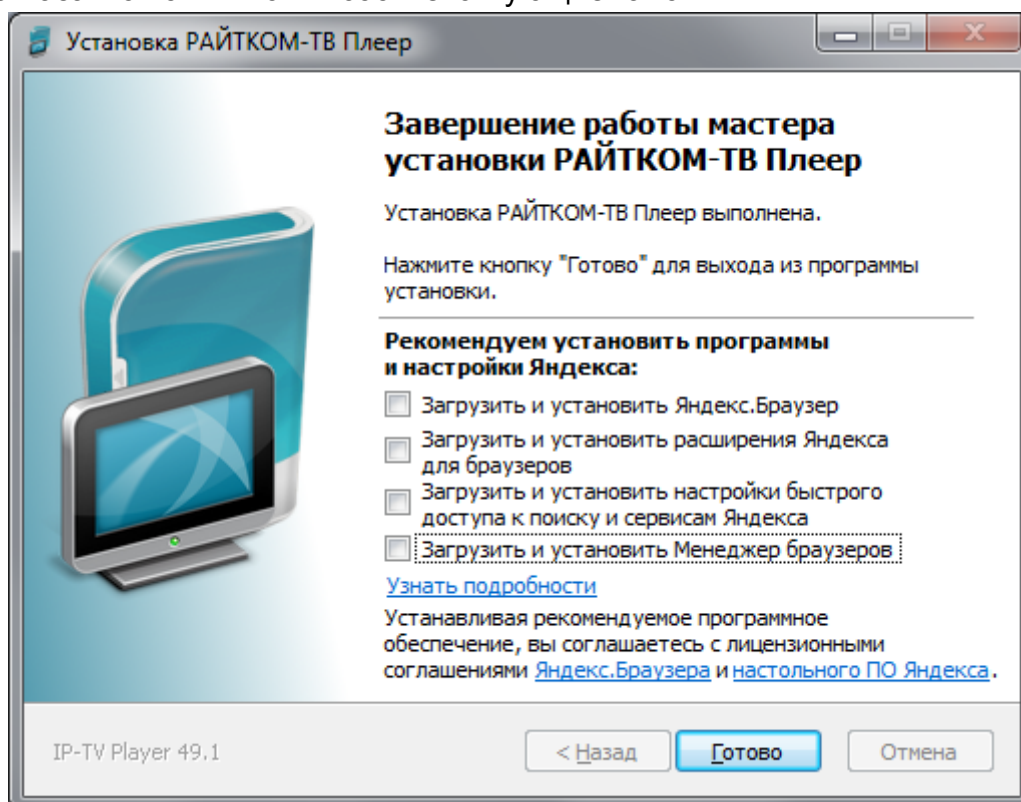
Установка РАЙТКОМ-ТВ Плеер

Завершение работы мастера установки РАЙТКОМ-ТВ Плеер

Установка РАЙТКОМ-ТВ Плеер выполнена.

Нажмите кнопку "Готово" для выхода из программы установки.

Рекомендуем установить программы и настройки Яндекса:

Загрузить и установить Яндекс.Браузер

Загрузить и установить расширения Яндекса для браузеров

Загрузить и установить настройки быстрого доступа к поиску и сервисам Яндекса

Загрузить и установить Менеджер браузеров

Узнать подробности

Устанавливая рекомендуемое программное обеспечение, вы соглашаетесь с лицензионными соглашениями Яндекс.Браузера и настольного ПО Яндекса.

IP-TV Player 49.1

< Назад

Готово

Отмена